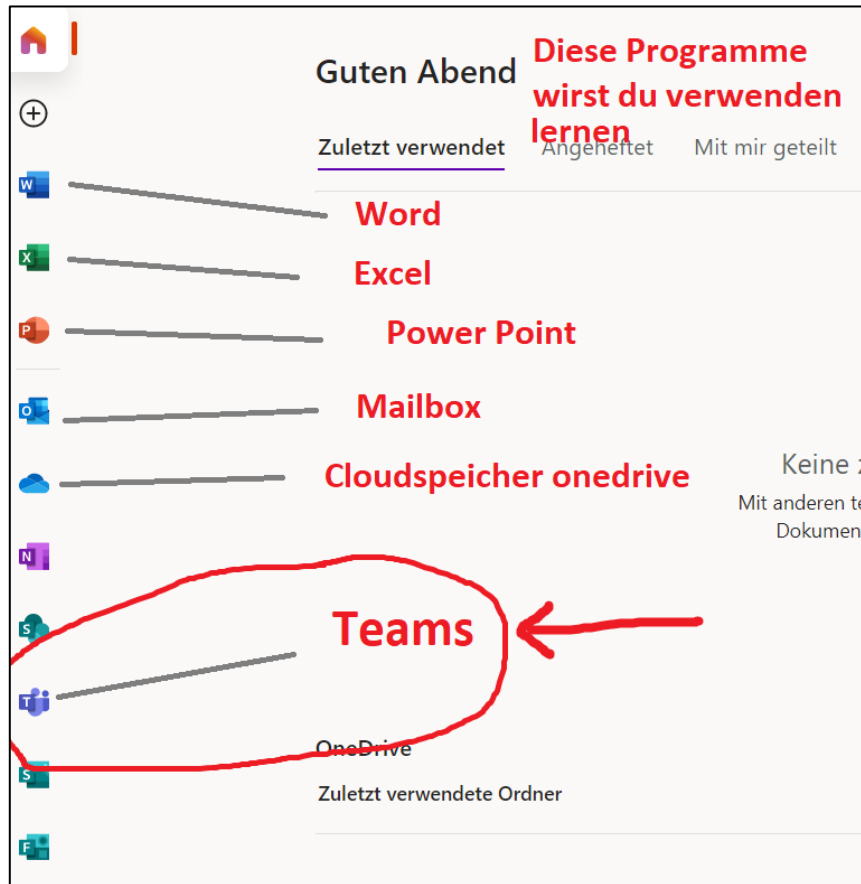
Guten Abend

Diese Programme wirst du verwenden lernen

Zuletzt verwendet Angeheftet Mit mir geteilt

Word

Excel

Power Point

Mailbox

Cloudspeicher onedrive

Keine z

Mit anderen te

Dokumen

Teams

OneDrive

Zuletzt verwendete Ordner